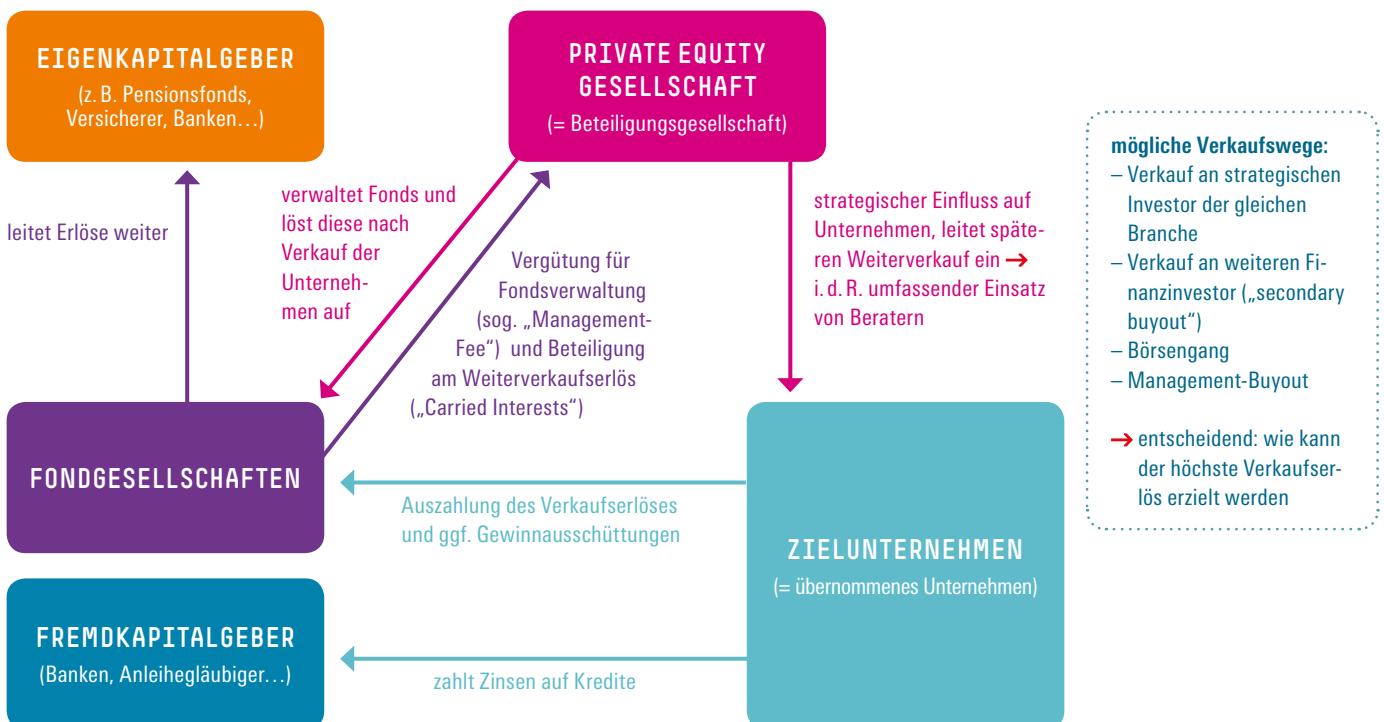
EIGENKAPITALGEBER
(z. B. Pensionsfonds, Versicherer, Banken…)

PRIVATE EQUITY GESELLSCHAFT
(= Beteiligungsgesellschaft)

mögliche Verkaufswege:
– Verkauf an strategischen Investor der gleichen Branche
– Verkauf an weiteren Finanzinvestor („secondary buyout")
– Börsengang
– Management-Buyout

→ entscheidend: wie kann der höchste Verkaufserlös erzielt werden

leitet Erlöse weiter

verwaltet Fonds und löst diese nach Verkauf der Unternehmen auf

Vergütung für Fondsverwaltung (sog. „Management-Fee") und Beteiligung am Weiterverkaufserlös („Carried Interests")

strategischer Einfluss auf Unternehmen, leitet späteren Weiterverkauf ein → i. d. R. umfassender Einsatz von Beratern

FONDGESELLSCHAFTEN

Auszahlung des Verkaufserlöses und ggf. Gewinnausschüttungen

ZIELUNTERNEHMEN
(= übernommenes Unternehmen)

FREMDKAPITALGEBER
(Banken, Anleihegläubiger…)

zahlt Zinsen auf Kredite